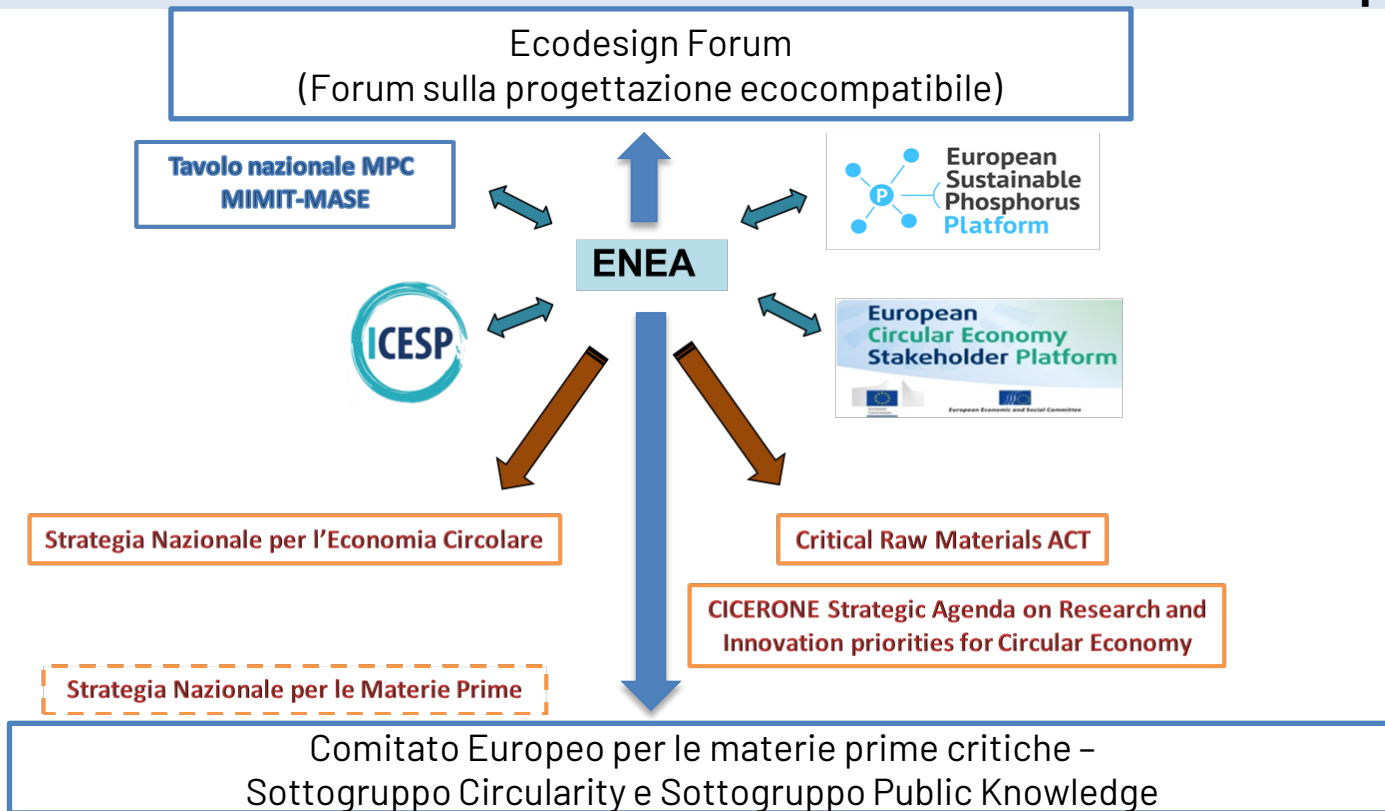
Ecodesign Forum
(Forum sulla progettazione ecocompatibile)

Tavolo nazionale MPC
MIMIT-MASE

European Sustainable Phosphorus Platform

ENEA

ICESP

European Circular Economy Stakeholder Platform

European Economic and Social Committee

Strategia Nazionale per l'Economia Circolare

Critical Raw Materials ACT

CICERONE Strategic Agenda on Research and Innovation priorities for Circular Economy

Strategia Nazionale per le Materie Prime

Comitato Europeo per le materie prime critiche –
Sottogruppo Circularity e Sottogruppo Public Knowledge